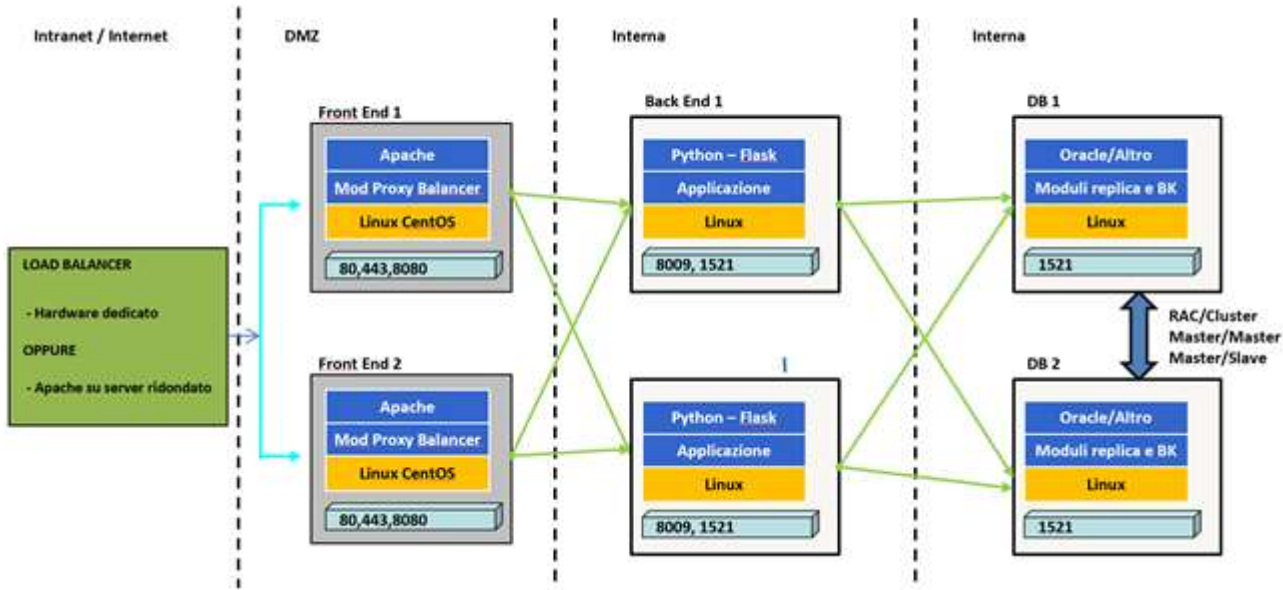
Intranet / Internet

DMZ

Interna

Interna

LOAD BALANCER

- Hardware dedicato

OPPURE

- Apache su server ridondato

Front End 1

Apache

Mod Proxy Balancer

Linux CentOS

80,443,8080

Front End 2

Apache

Mod Proxy Balancer

Linux CentOS

80,443,8080

Back End 1

Python – Flask

Applicazione

Linux

8009, 1521

I

Python – Flask

Applicazione

Linux

8009, 1521

DB 1

Oracle/Altro

Moduli replica e BK

Linux

1521

RAC/Cluster
Master/Master
Master/Slave

DB 2

Oracle/Altro

Moduli replica e BK

Linux

1521